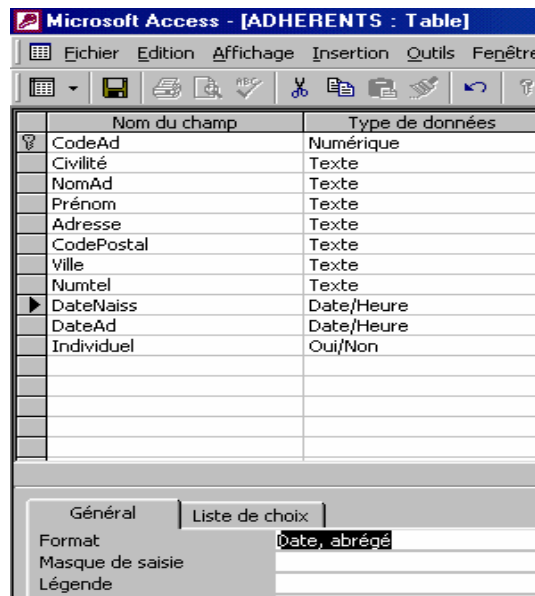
Microsoft Access - [ADHERENTS : Table]

Fichier Edition Affichage Insertion Outils Fenêtre

| Nom du champ | Type de données |
|---|---|
| CodeAd | Numérique |
| Civilité | Texte |
| NomAd | Texte |
| Prénom | Texte |
| Adresse | Texte |
| CodePostal | Texte |
| Ville | Texte |
| Numtel | Texte |
| DateNaiss | Date/Heure |
| DateAd | Date/Heure |
| Individuel | Oui/Non |

Général | Liste de choix

Format | Date, abrégé
Masque de saisie |
Légende |